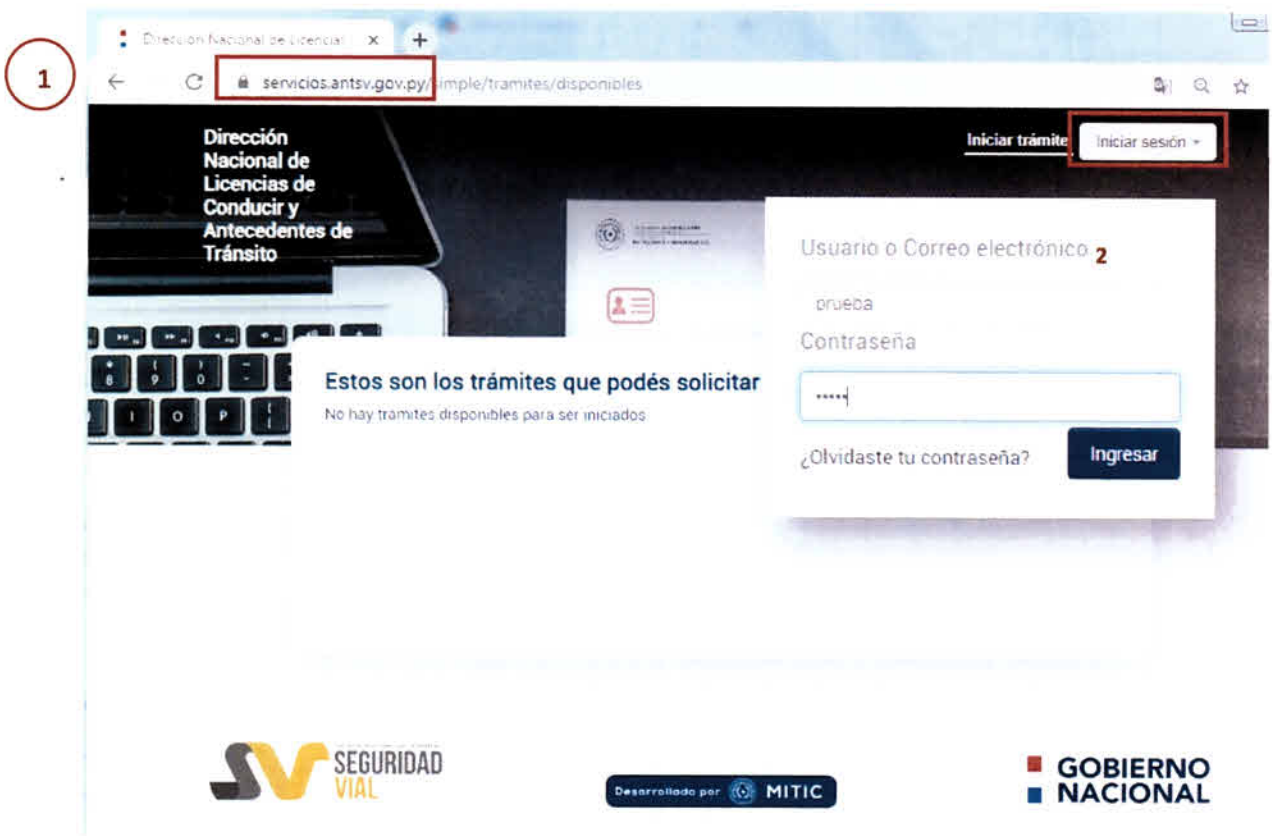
Dirección Nacional de Licencia ×

1

servicios.antsv.gov.py/simple/tramites/disponibles

Dirección Nacional de Licencias de Conducir y Antecedentes de Tránsito

Iniciar trámite

Iniciar sesión

Usuario o Correo electrónico 2

prueba

Contraseña

•••••

¿Olvidaste tu contraseña?

Ingresar

Estos son los trámites que podés solicitar

No hay tramites disponibles para ser iniciados

SEGURIDAD VIAL

Desarrollado por MITIC

GOBIERNO NACIONAL